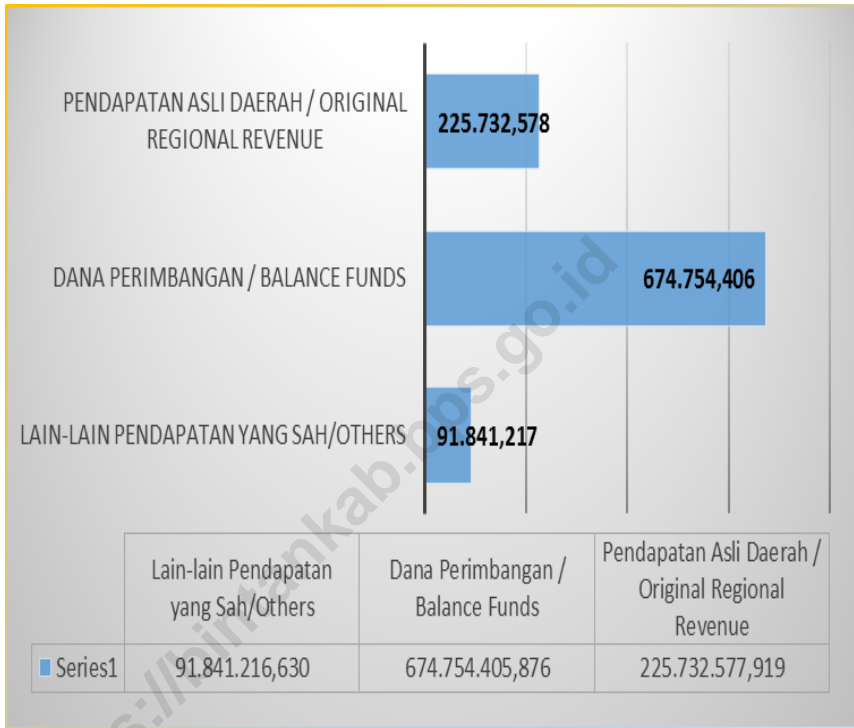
PENDAPATAN ASLI DAERAH / ORIGINAL REGIONAL REVENUE

225.732,578

DANA PERIMBANGAN / BALANCE FUNDS

674.754,406

LAIN-LAIN PENDAPATAN YANG SAH/OTHERS

91.841,217

| | Lain-lain Pendapatan yang Sah/Others | Dana Perimbangan / Balance Funds | Pendapatan Asli Daerah / Original Regional Revenue |
|---|---|---|---|
| Series1 | 91.841.216,630 | 674.754.405,876 | 225.732.577,919 |

s://bintankab.bps.go.id